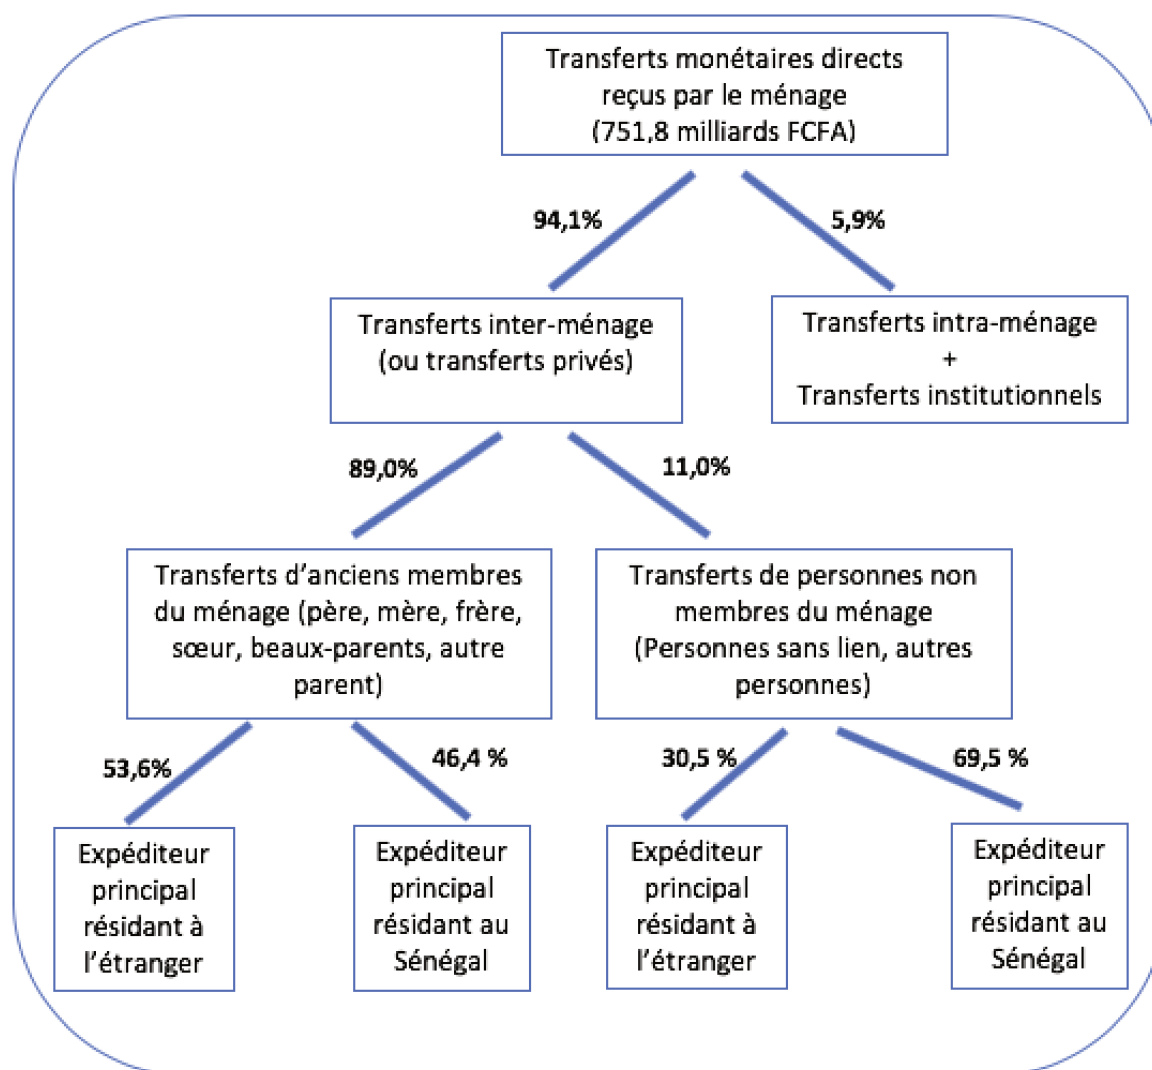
Transferts monétaires directs reçus par le ménage (751,8 milliards FCFA)

94,1%

5,9%

Transferts inter-ménage (ou transferts privés)

Transferts intra-ménage + Transferts institutionnels

89,0%

11,0%

Transferts d'anciens membres du ménage (père, mère, frère, sœur, beaux-parents, autre parent)

Transferts de personnes non membres du ménage (Personnes sans lien, autres personnes)

53,6%

46,4 %

30,5 %

69,5 %

Expéditeur principal résidant à l'étranger

Expéditeur principal résidant au Sénégal

Expéditeur principal résidant à l'étranger

Expéditeur principal résidant au Sénégal